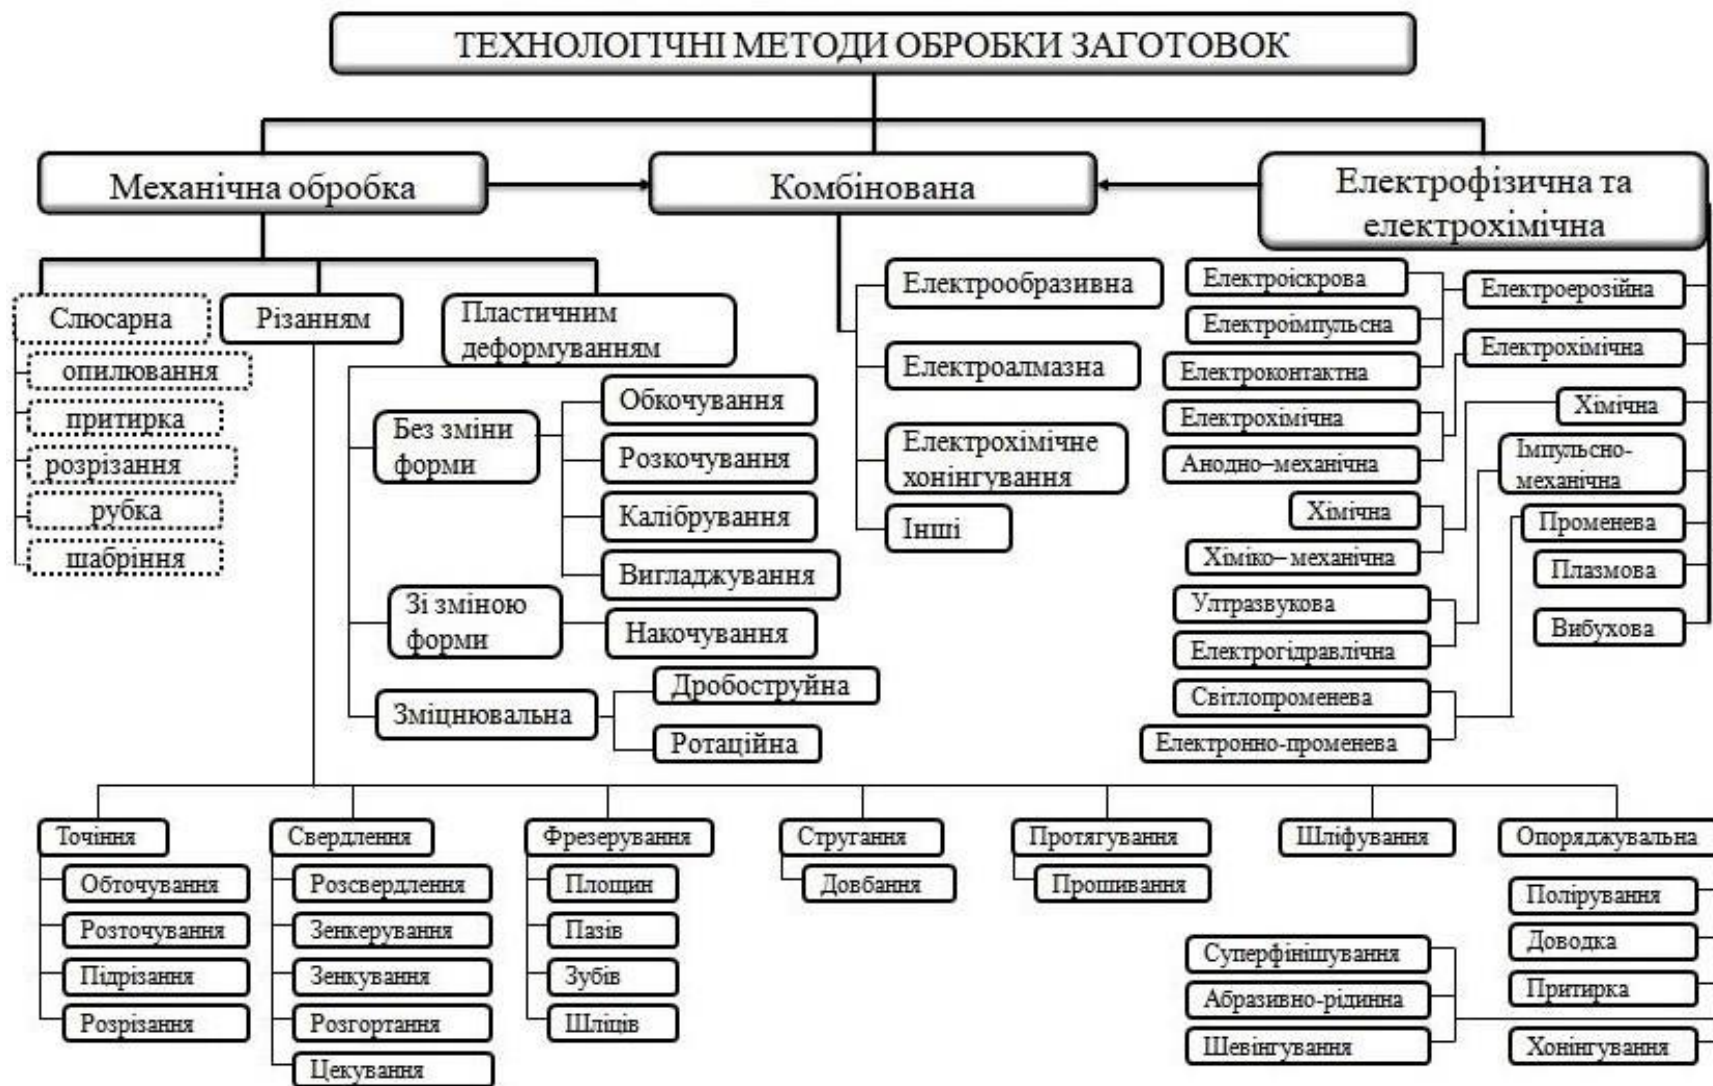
ТЕХНОЛОГІЧНІ МЕТОДИ ОБРОБКИ ЗАГОТОВОК

Механічна обробка

Комбінована

Електрофізична та електрохімічна

Слюсарна
опилювання
притирка
розрізання
рубка
шабріння

Різанням

Пластичним деформуванням

Без зміни форми
Обкочування
Розкочування
Калібрування
Вигладжування

Зі зміною форми
Накочування

Зміцнювальна
Дробоструйна
Ротаційна

Електрообразивна
Електроалмазна
Електрохімічне хонінгування
Інші

Електроіскрова
Електроімпульсна
Електроконтактна
Електрохімічна
Анодно–механічна
Хімічна
Хіміко–механічна
Ултразвукова
Електрогідравлічна
Світлопроменева
Електронно-променева

Електроерозійна
Електрохімічна
Хімічна
Імпульсно-механічна
Променева
Плазмова
Вибухова

Точіння
Обточування
Розточування
Підрізання
Розрізання

Свердлення
Розсвердлення
Зенкерування
Зенкування
Розгортання
Цекування

Фрезерування
Площин
Пазів
Зубів
Шліців

Стругання
Довбання

Протягування
Прошивання

Шліфування

Опоряджувальна
Полірування
Доводка
Притирка
Хонінгування

Суперфінішування
Абразивно-рідинна
Шевінгування